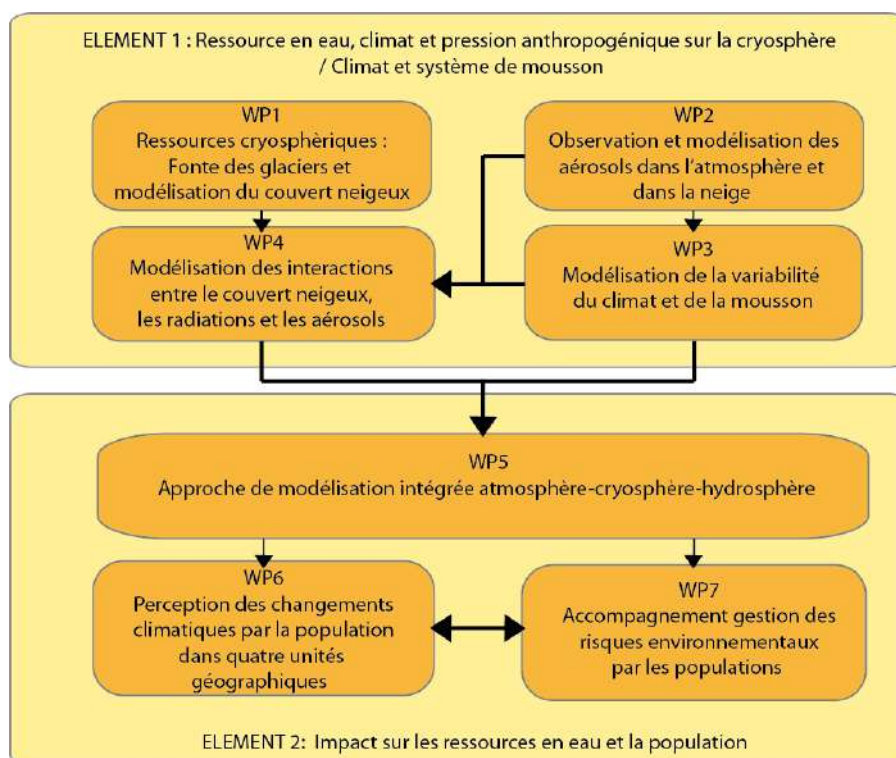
ELEMENT 1 : Ressource en eau, climat et pression anthropogénique sur la cryosphère / Climat et système de mousson

WP1
Ressources cryosphèriques : Fonte des glaciers et modélisation du couvert neigeux

WP2
Observation et modélisation des aérosols dans l'atmosphère et dans la neige

WP4
Modélisation des interactions entre le couvert neigeux, les radiations et les aérosols

WP3
Modélisation de la variabilité du climat et de la mousson

WP5
Approche de modélisation intégrée atmosphère-cryosphère-hydrosphère

WP6
Perception des changements climatiques par la population dans quatre unités géographiques

WP7
Accompagnement gestion des risques environnementaux par les populations

ELEMENT 2: Impact sur les ressources en eau et la population